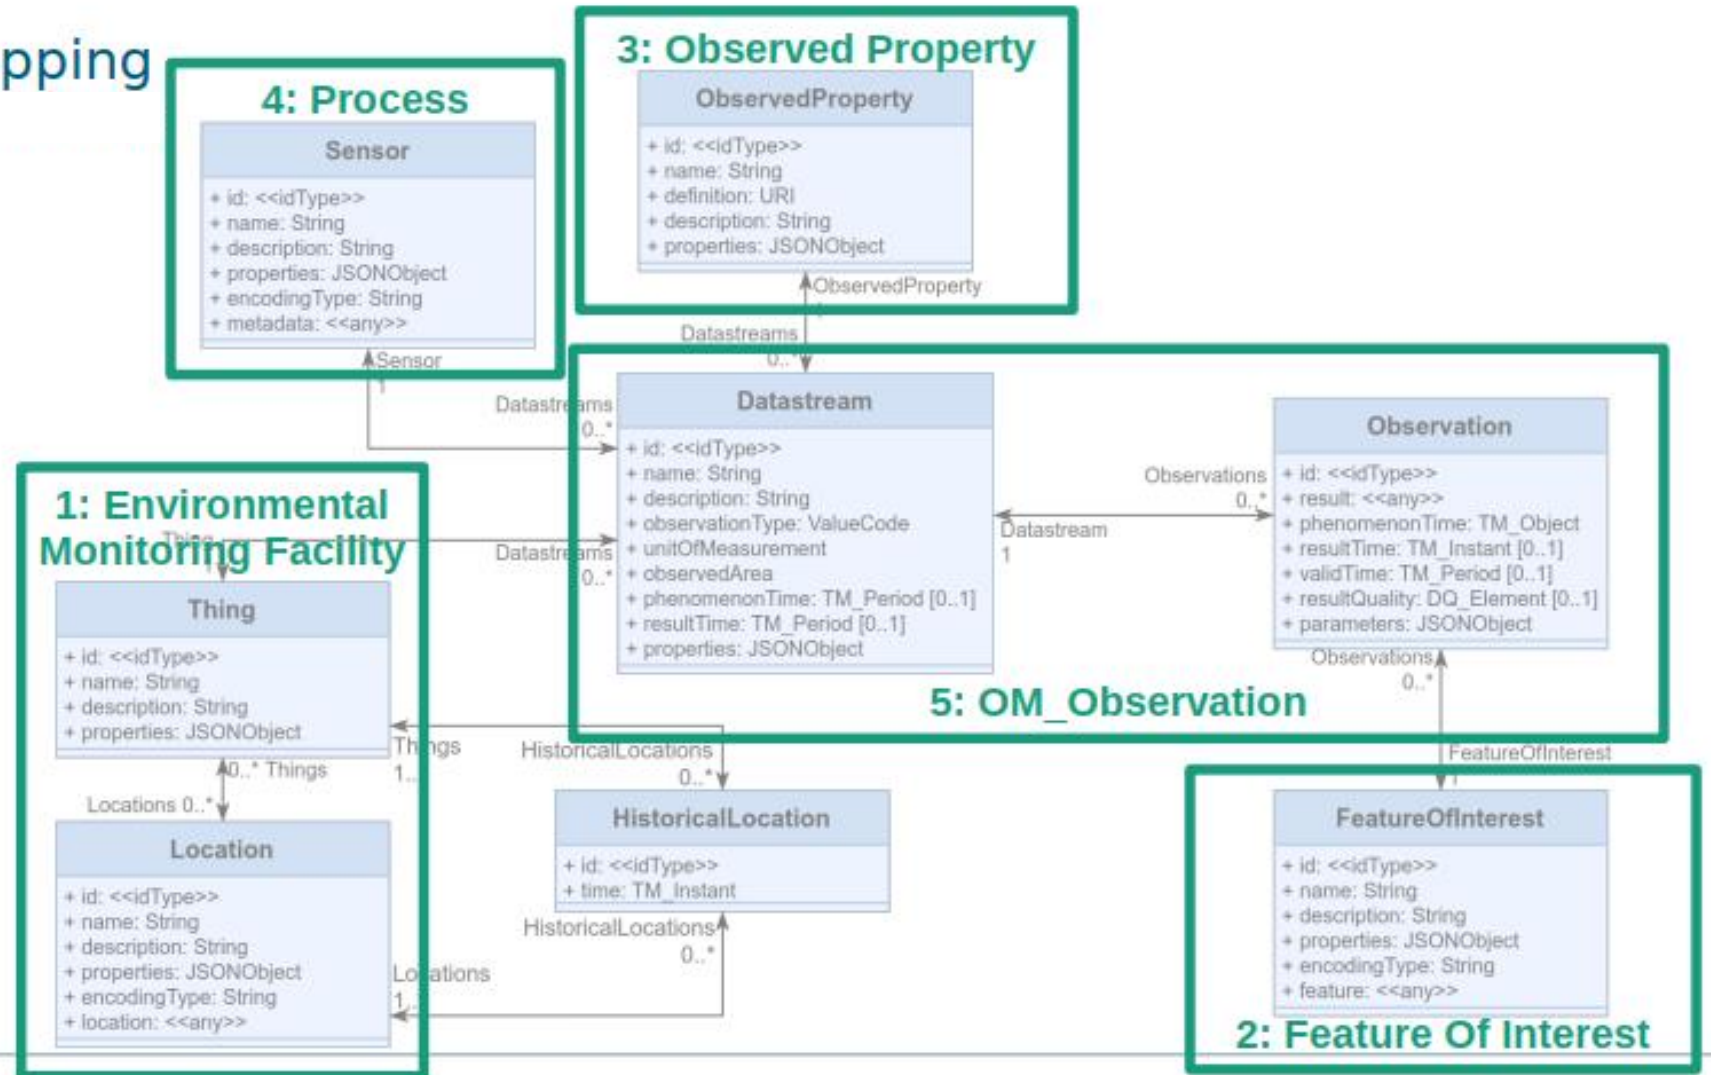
pping

3: Observed Property

ObservedProperty
+ id: <<idType>>
+ name: String
+ definition: URI
+ description: String
+ properties: JSONObject

4: Process

Sensor
+ id: <<idType>>
+ name: String
+ description: String
+ properties: JSONObject
+ encodingType: String
+ metadata: <<any>>

ObservedProperty
1
Datastreams
0..*
Sensor
1
Datastreams
0..*

Datastream
+ id: <<idType>>
+ name: String
+ description: String
+ observationType: ValueCode
+ unitOfMeasurement
+ observedArea
+ phenomenonTime: TM_Period [0..1]
+ resultTime: TM_Period [0..1]
+ properties: JSONObject

Observations
0..*
Datastream
1

Observation
+ id: <<idType>>
+ result: <<any>>
+ phenomenonTime: TM_Object
+ resultTime: TM_Instant [0..1]
+ validTime: TM_Period [0..1]
+ resultQuality: DQ_Element [0..1]
+ parameters: JSONObject

1: Environmental Monitoring Facility

Thing
Datastreams
0..*

Thing
+ id: <<idType>>
+ name: String
+ description: String
+ properties: JSONObject

5: OM_Observation

Observations
0..*
FeatureOfInterest
1

Things
1..*
HistoricalLocations
0..*
0..* Things
Locations 0..*

Location
+ id: <<idType>>
+ name: String
+ description: String
+ properties: JSONObject
+ encodingType: String
+ location: <<any>>

HistoricalLocation
+ id: <<idType>>
+ time: TM_Instant

HistoricalLocations
0..*
Locations
1..*

FeatureOfInterest
+ id: <<idType>>
+ name: String
+ description: String
+ properties: JSONObject
+ encodingType: String
+ feature: <<any>>

2: Feature Of Interest